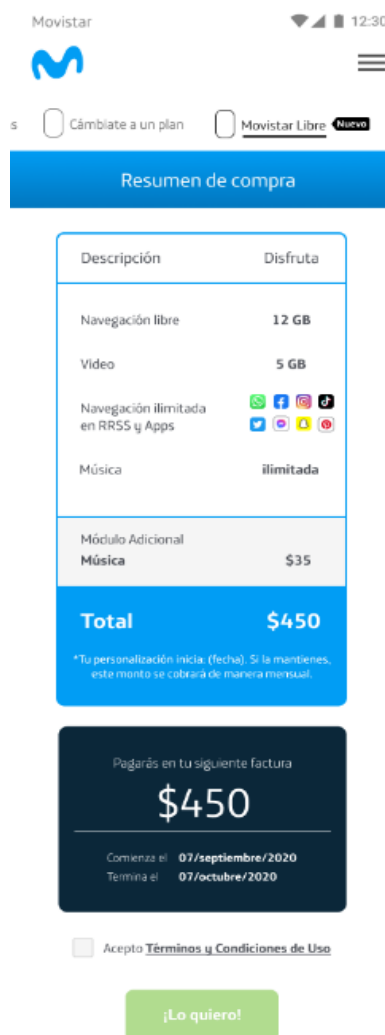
Movistar

12:30

s

Cámbiate a un plan

Movistar Libre

Nuevo

Resumen de compra

| Descripción | Disfruta |
|---|---|
| Navegación libre | 12 GB |
| Video | 5 GB |
| Navegación ilimitada en RRSS y Apps | |
| Música | ilimitada |

Módulo Adicional

Música $35

Total $450

*Tu personalización inicia: (fecha). Si la mantienes, este monto se cobrará de manera mensual.

Pagarás en tu siguiente factura

$450

Comienza el 07/septiembre/2020

Termina el 07/octubre/2020

Acepto Términos y Condiciones de Uso

¡Lo quiero!